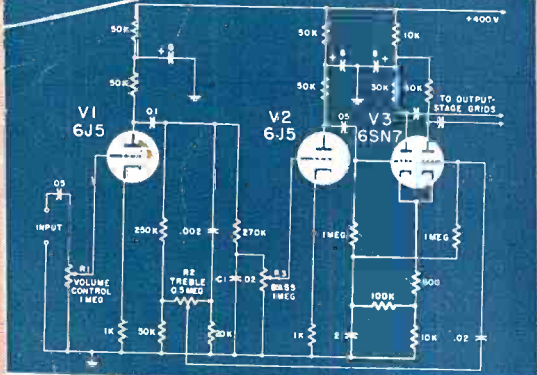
+400V

50K

8

50K

V1
6J5

.01

.05

INPUT

R1
VOLUME
CONTROL
1MEG

1K

250K

.002

R2
TREBLE
0.5MEG

50K

C1

.02

270K

R3
BASS
1MEG

20K

V2
6J5

1K

50K

8

8

50K

10K

30K

.05

V3
6SN7

TO OUTPUT-
STAGE GRIDS

1MEG

1MEG

100K

500

2

10K

.02